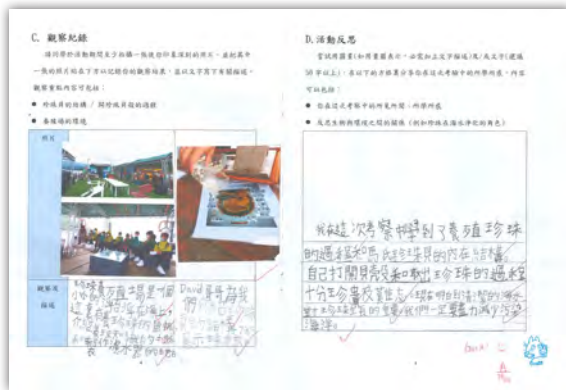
C. 觀察紀錄

請同學於活動期間至少拍攝一張使你印象深刻的照片，並剪貼其中一張的照片於本下方以記錄你的觀察結果，並以文字寫下有關描述。

觀察重點內容可包括：

● 珍珠貝的結構 / 開珍珠貝殼的過程

● 養殖場的環境

照片

觀察及描述

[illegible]

David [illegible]

D. 活動反思

嘗試用圖畫(如用畫圖表示，必需加上文字描述)及/或文字(建議100字以上)，表達下面方框展示你在這次考察中的所學所感，內容可以包括：

● 你在這次考察中的所見所聞、所學所感

● 反思生物與環境之間的關係 (例如珍珠在海水淨化的角色)

我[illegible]這次考察學到了養殖珍珠的過程和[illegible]珍珠貝的內在結構。自己打開貝殼和取出珍珠的過程十分珍貴及難忘。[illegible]

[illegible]